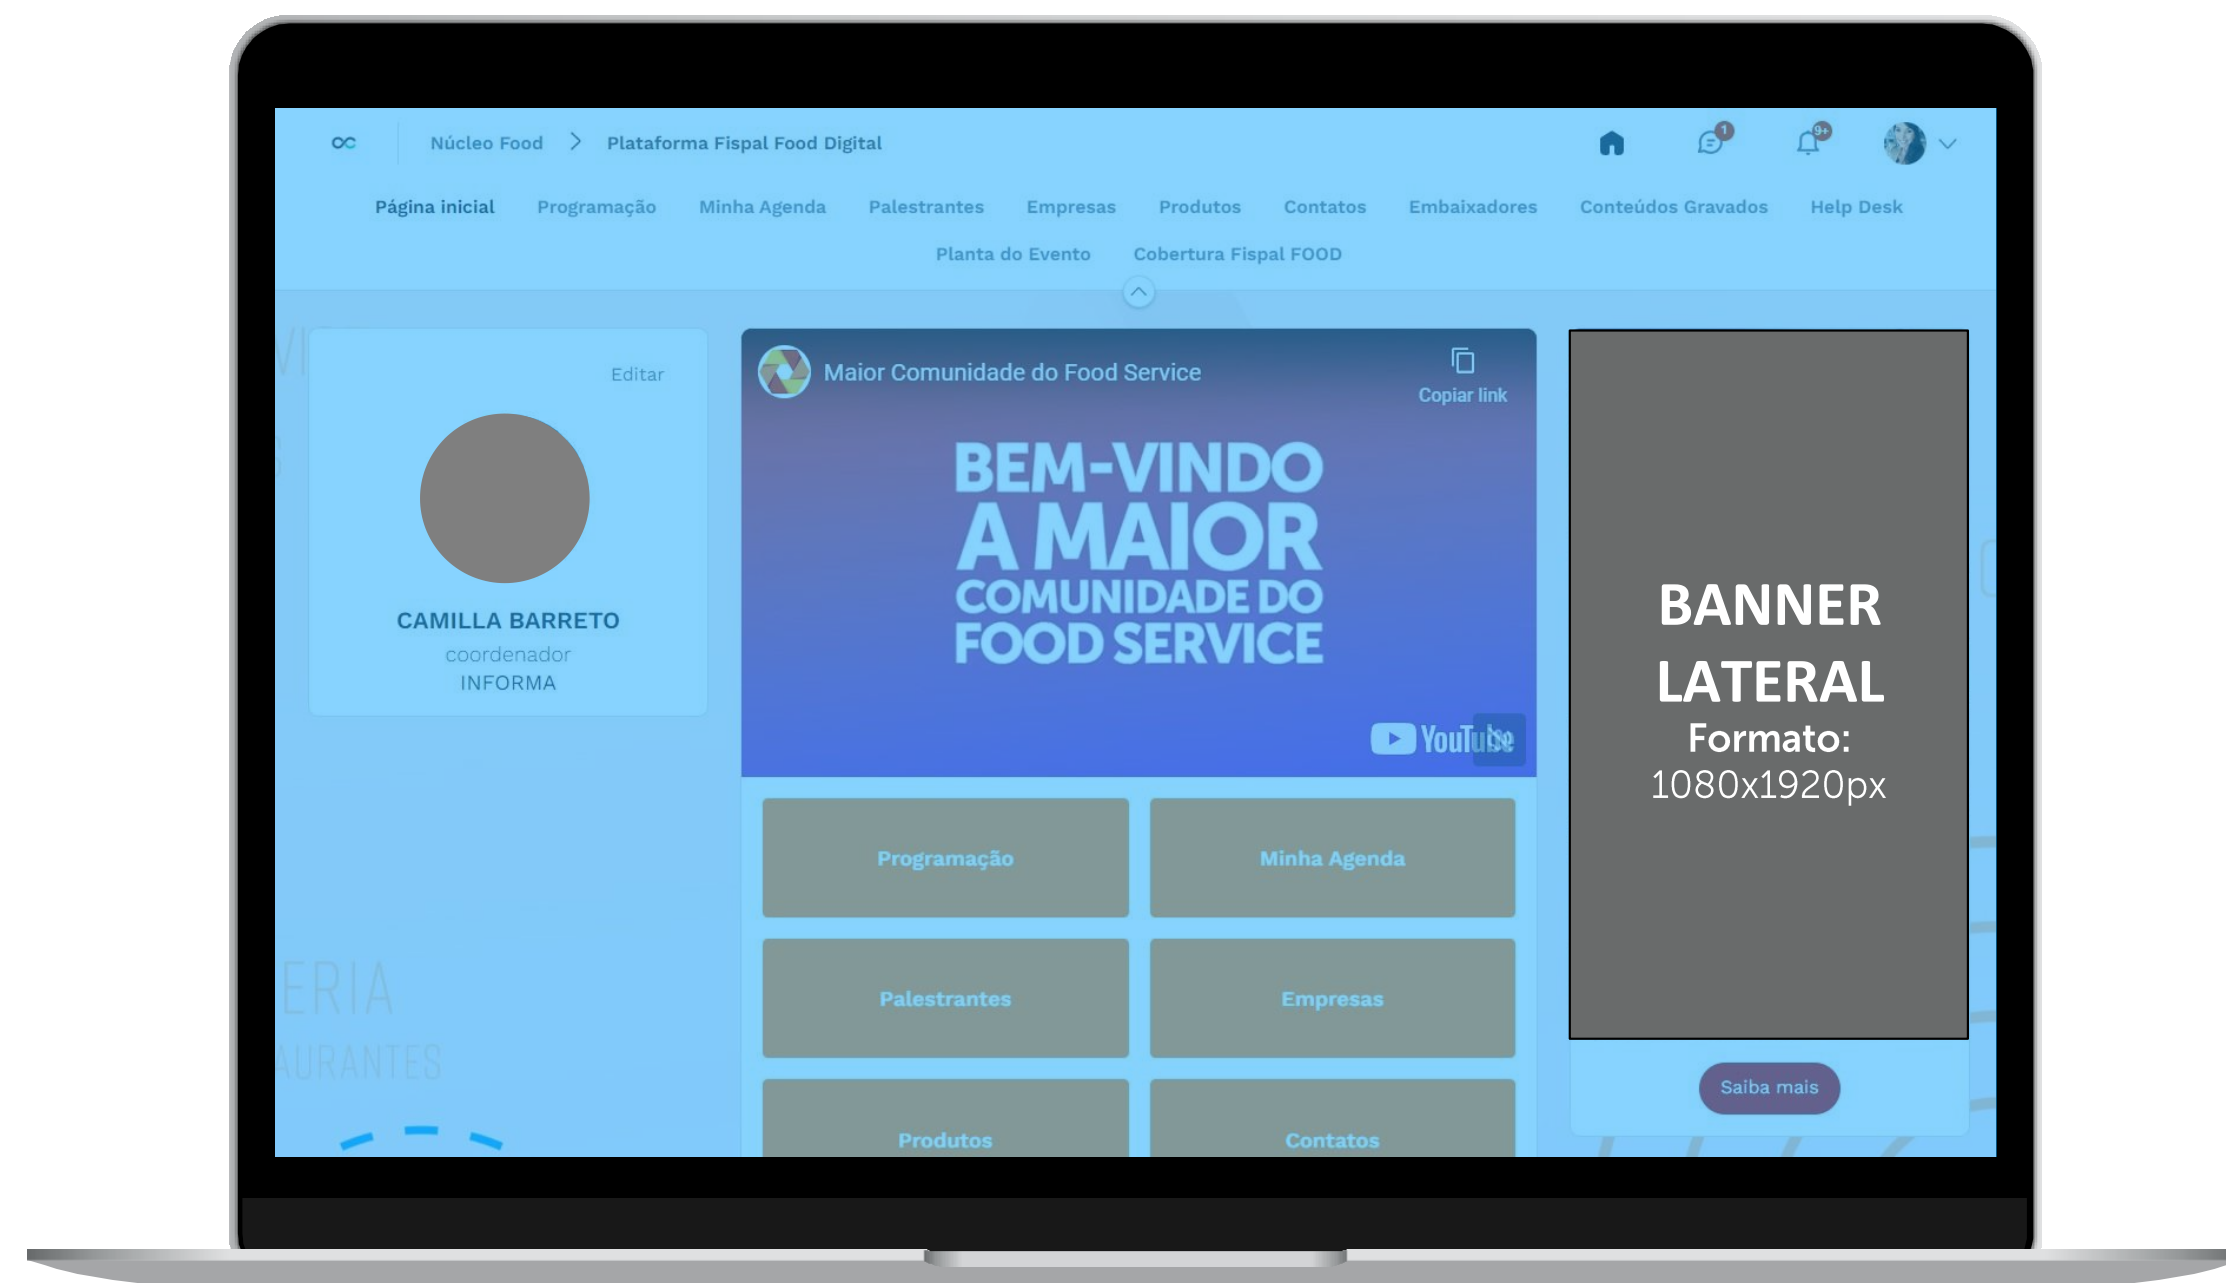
Núcleo Food > Plataforma Fispal Food Digital

1

9+

Página inicial Programação Minha Agenda Palestrantes Empresas Produtos Contatos Embaixadores Conteúdos Gravados Help Desk
Planta do Evento Cobertura Fispal FOOD

Editar

CAMILLA BARRETO
coordenador
INFORMA

ERIA
AURANTES

Maior Comunidade do Food Service

Copiar link

BEM-VINDO A MAIOR COMUNIDADE DO FOOD SERVICE

YouTube

Programação

Minha Agenda

Palestrantes

Empresas

Produtos

Contatos

BANNER LATERAL
Formato:
1080x1920px

Saiba mais